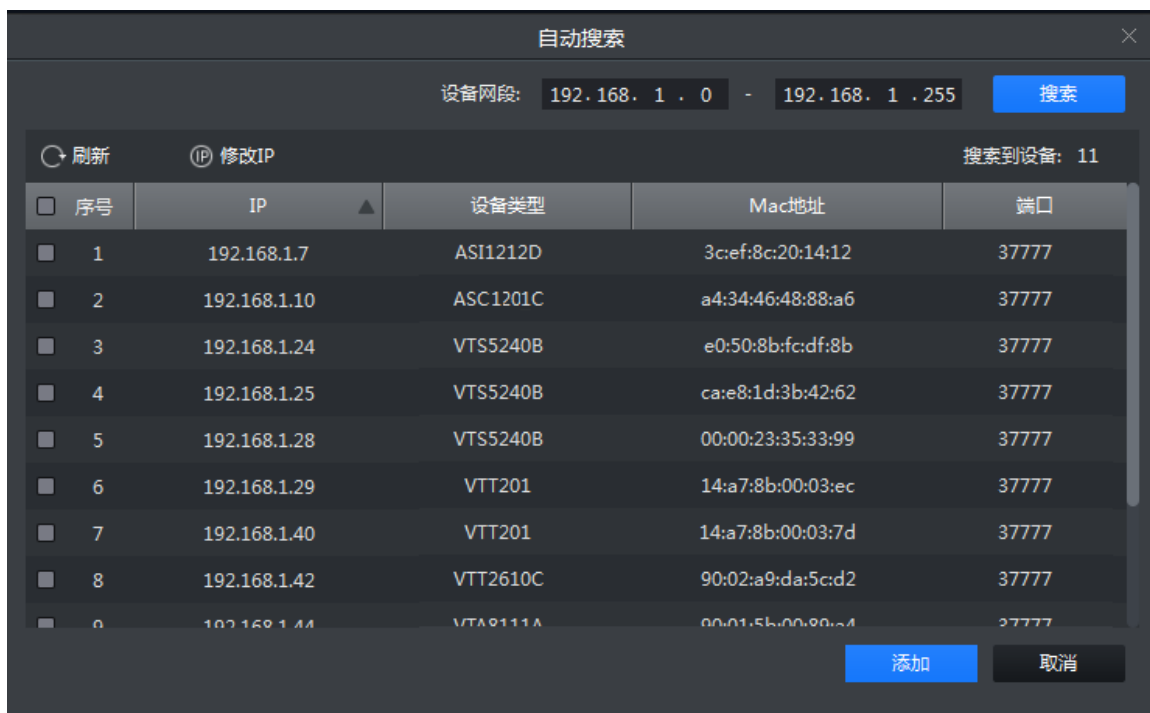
自动搜索

设备网段: 192．168．1．0 - 192．168．1．255 搜索

刷新 修改IP 搜索到设备: 11

| 序号 | IP | 设备类型 | Mac地址 | 端口 |
|---|---|---|---|---|
| 1 | 192.168.1.7 | ASI1212D | 3c:ef:8c:20:14:12 | 37777 |
| 2 | 192.168.1.10 | ASC1201C | a4:34:46:48:88:a6 | 37777 |
| 3 | 192.168.1.24 | VTS5240B | e0:50:8b:fc:df:8b | 37777 |
| 4 | 192.168.1.25 | VTS5240B | ca:e8:1d:3b:42:62 | 37777 |
| 5 | 192.168.1.28 | VTS5240B | 00:00:23:35:33:99 | 37777 |
| 6 | 192.168.1.29 | VTT201 | 14:a7:8b:00:03:ec | 37777 |
| 7 | 192.168.1.40 | VTT201 | 14:a7:8b:00:03:7d | 37777 |
| 8 | 192.168.1.42 | VTT2610C | 90:02:a9:da:5c:d2 | 37777 |
| 9 | 192.168.1.44 | VTA8111A | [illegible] | 37777 |

添加 取消